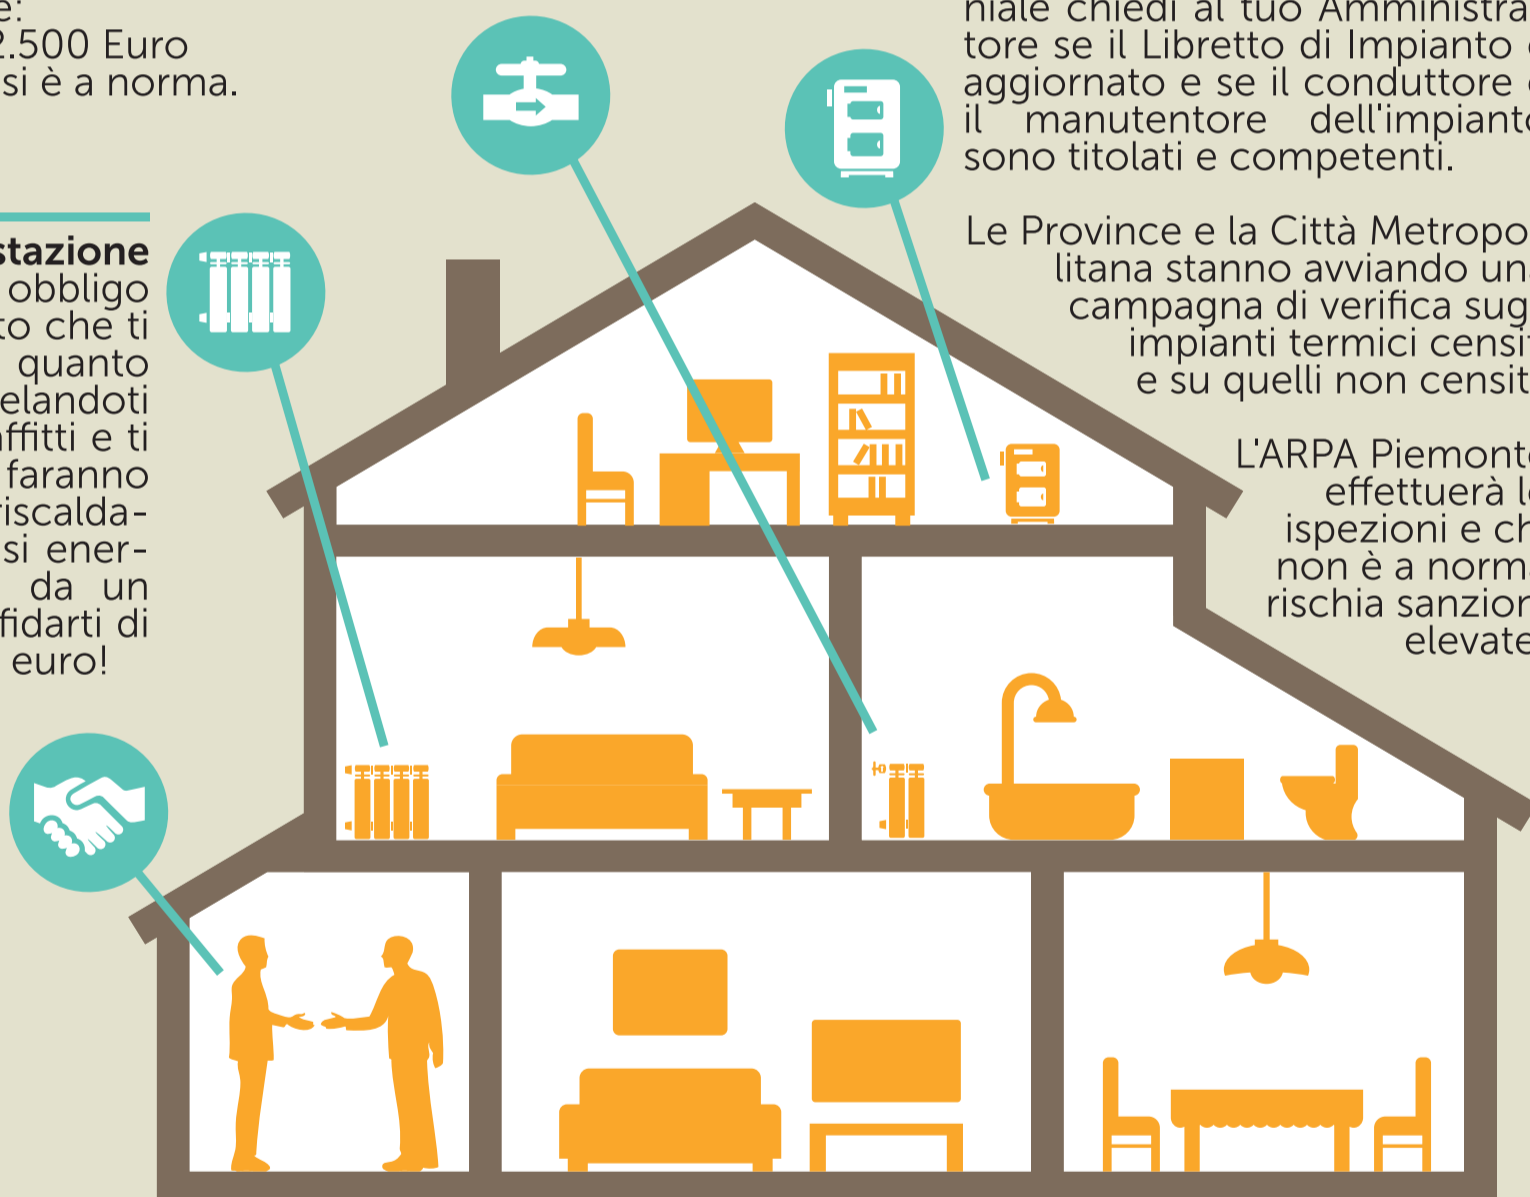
e:
2.500 Euro
si è a norma.

stazione
obbligo
to che ti
quanto
elandoti
ffitti e ti
faranno
riscalda-
si ener-
da un
fidarti di
euro!

niale chiedi al tuo Amministra
tore se il Libretto di Impianto
aggiornato e se il conduttore
il manutentore dell'impiant
sono titolati e competenti.

Le Province e la Città Metropo
litana stanno avviando un
campagna di verifica sug
impianti termici censi
e su quelli non censit

L'ARPA Piemont
effettuerà l
ispezioni e ch
non è a norm
rischia sanzion
elevate